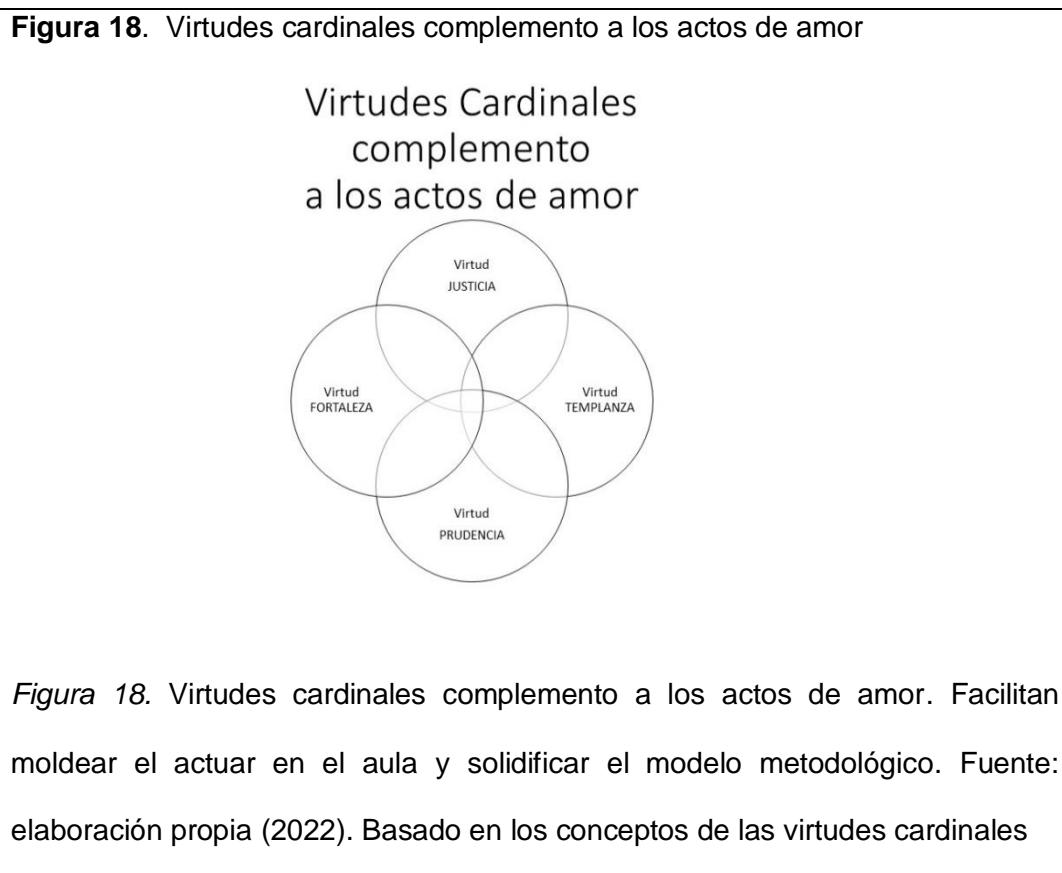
**Figura 18**. Virtudes cardinales complemento a los actos de amor

Virtudes Cardinales complemento a los actos de amor

Virtud
JUSTICIA

Virtud
FORTALEZA

Virtud
TEMPLANZA

Virtud
PRUDENCIA

*Figura 18.* Virtudes cardinales complemento a los actos de amor. Facilitan moldear el actuar en el aula y solidificar el modelo metodológico. Fuente: elaboración propia (2022). Basado en los conceptos de las virtudes cardinales